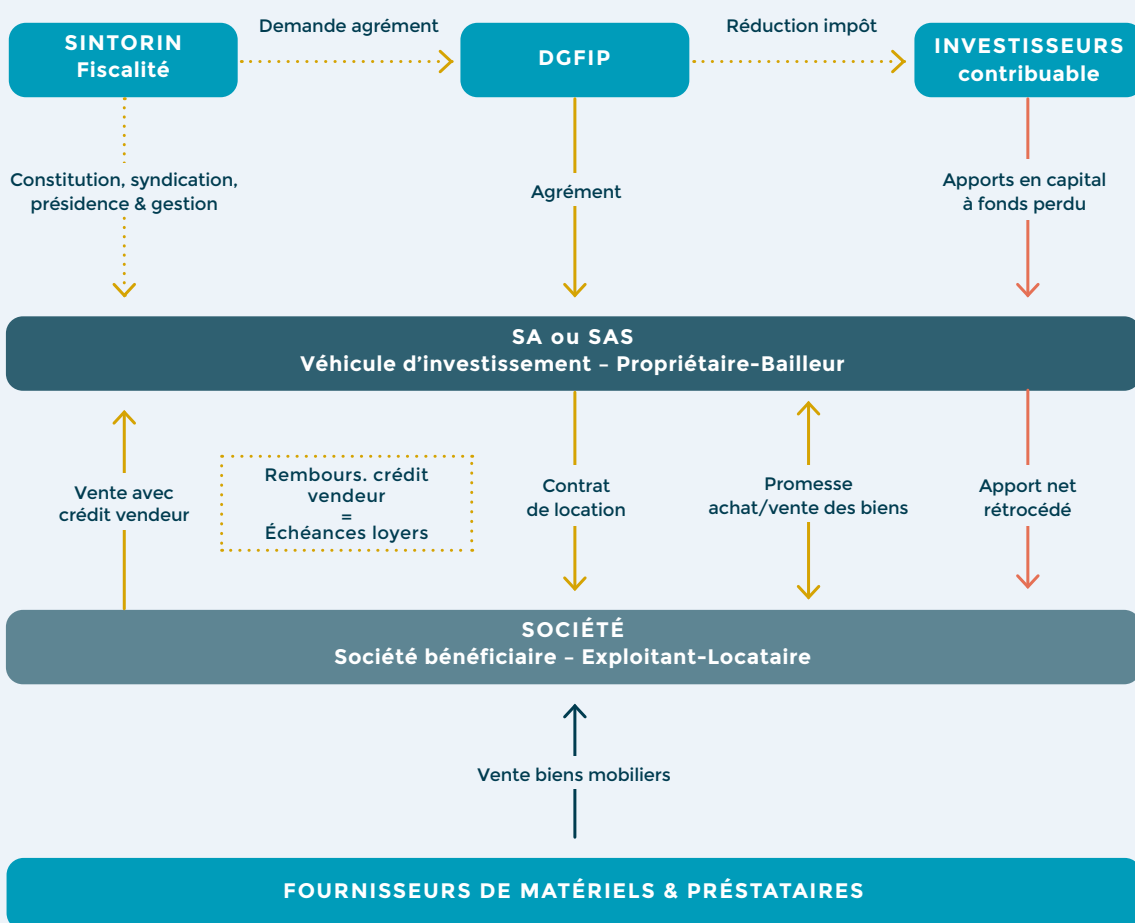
SINTORIN
Fiscalité

Demande agrément

DGFIP

Réduction impôt

INVESTISSEURS
contribuable

Constitution, syndication, présidence & gestion

Agrément

Apports en capital à fonds perdu

SA ou SAS
Véhicule d'investissement – Propriétaire-Bailleur

Vente avec crédit vendeur

Rembours. crédit vendeur
=
Échéances loyers

Contrat de location

Promesse achat/vente des biens

Apport net rétrocédé

SOCIÉTÉ
Société bénéficiaire – Exploitant-Locataire

Vente biens mobiliers

FOURNISSEURS DE MATÉRIELS & PRÉSTATAIRES